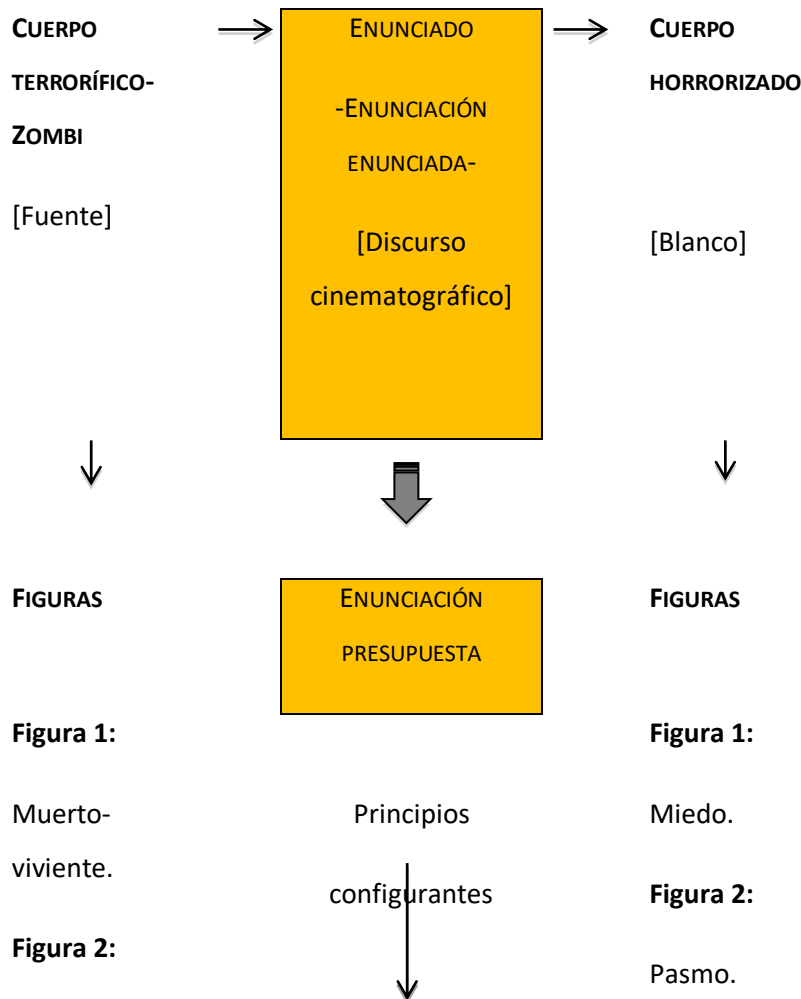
CUERPO TERRORÍFICO-ZOMBI

[Fuente]

ENUNCIADO

-ENUNCIACIÓN ENUNCIADA-

[Discurso cinematográfico]

CUERPO HORRORIZADO

[Blanco]

FIGURAS

Figura 1:

Muerto-viviente.

Figura 2:

ENUNCIACIÓN PRESUPUESTA

Principios configurantes

FIGURAS

Figura 1:

Miedo.

Figura 2:

Pasmo.